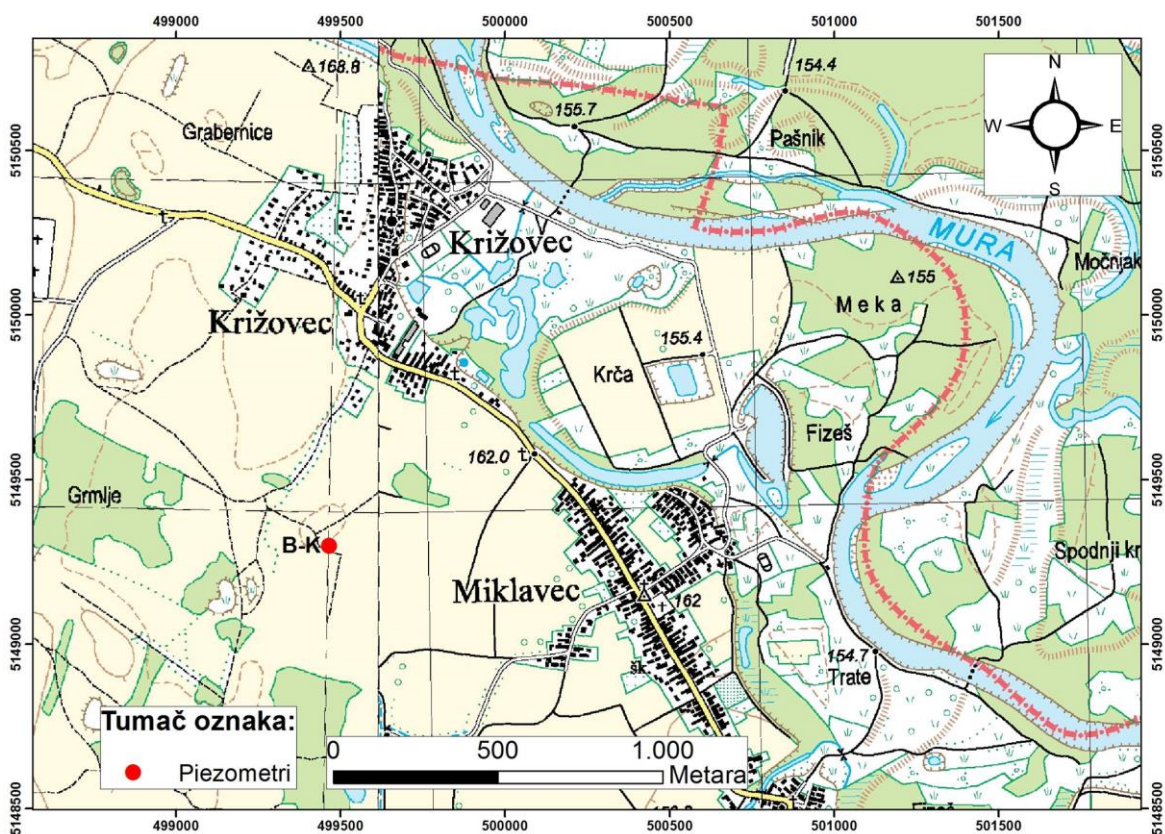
499000 499500 500000 500500 501000 501500

5150500 5150000 5149500 5149000 5148500

N
W E
S

△ 168.8
Grabernice
155.7
154.4
Pašnik
Križovec
MURA
Močnjak
△ 155
M e k a
Križovec
155.4
Krča
Fizeš
162.0
Grmlje
B-K
Spodnji kr
Miklavec
162
šk
154.7
Trate

Tumač oznaka:
Piezometri

0 500 1.000
Metara

499000 499500 500000 500500 501000 501500